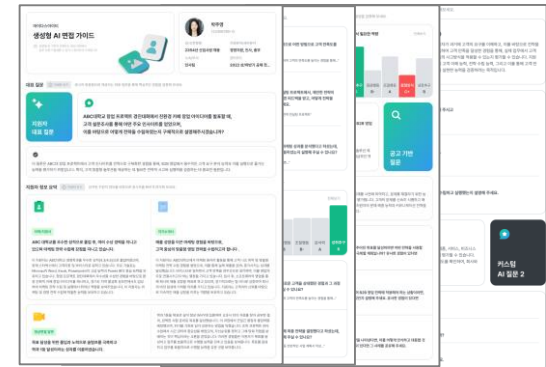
생성형 AI 면접 가이드

박주영

대표 질문

지원자 대표 질문

ABC대학교 영업 트레이닝 경진대회에서 진행 관리 아이디어를 발표할 때, 고객 설문조사를 통해 어떤 주요 인사이트를 발견하며, 이를 바탕으로 어떻게 전략을 수립하였는지 구체적으로 설명해주시겠습니까?

지원자 정보 요약

공고 기반 질문

커스텀 AI 질문 2

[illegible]